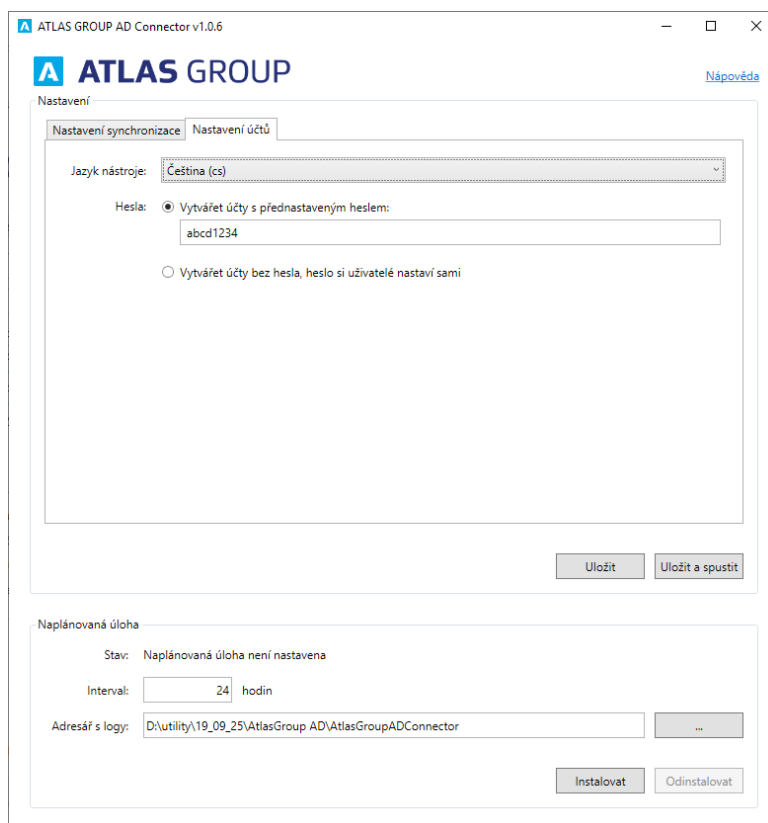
ATLAS GROUP AD Connector v1.0.6

ATLAS GROUP

Nápověda

Nastavení

Nastavení synchronizace | Nastavení účtů

Jazyk nástroje: Čeština (cs)

Hesla: Vytvářet účty s přednastaveným heslem:

abcd1234

Vytvářet účty bez hesla, heslo si uživatelé nastaví sami

Uložit | Uložit a spustit

Naplánovaná úloha

Stav: Naplánovaná úloha není nastavena

Interval: 24 hodin

Adresář s logy: D:\utility\19_09_25\AtlasGroup AD\AtlasGroupADConnector

...

Instalovat | Odinstalovat